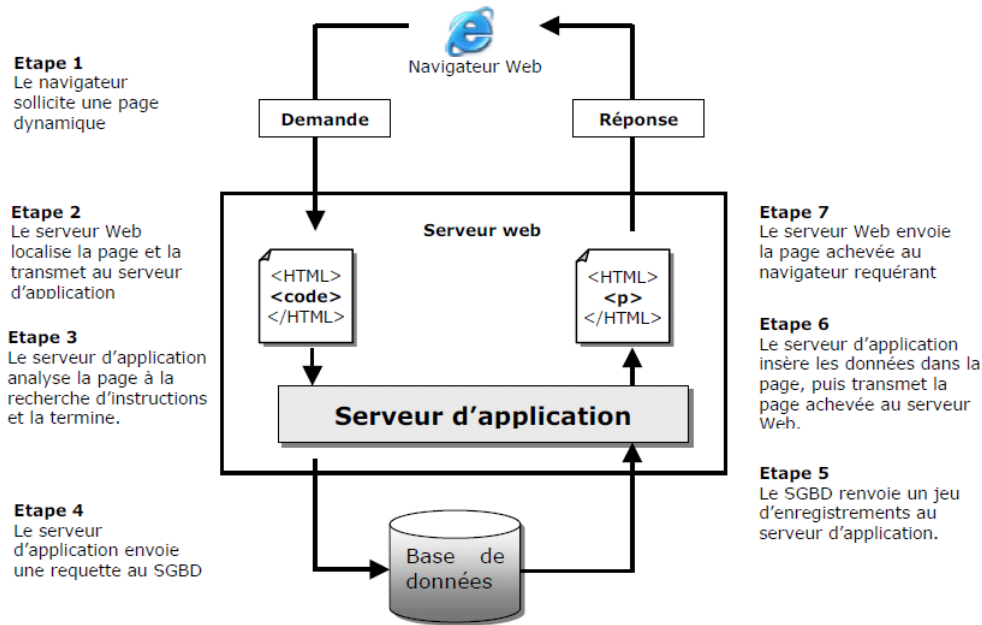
Navigateur Web

Etape 1
Le navigateur sollicite une page dynamique

Demande

Réponse

Etape 2
Le serveur Web localise la page et la transmet au serveur d'application

Etape 3
Le serveur d'application analyse la page à la recherche d'instructions et la termine.

Etape 4
Le serveur d'application envoie une requette au SGBD

Serveur web

<HTML>
<code>
</HTML>

<HTML>
<p>
</HTML>

Serveur d'application

Base de données

Etape 7
Le serveur Web envoie la page achevée au navigateur requérant

Etape 6
Le serveur d'application insère les données dans la page, puis transmet la page achevée au serveur Web.

Etape 5
Le SGBD renvoie un jeu d'enregistrements au serveur d'application.